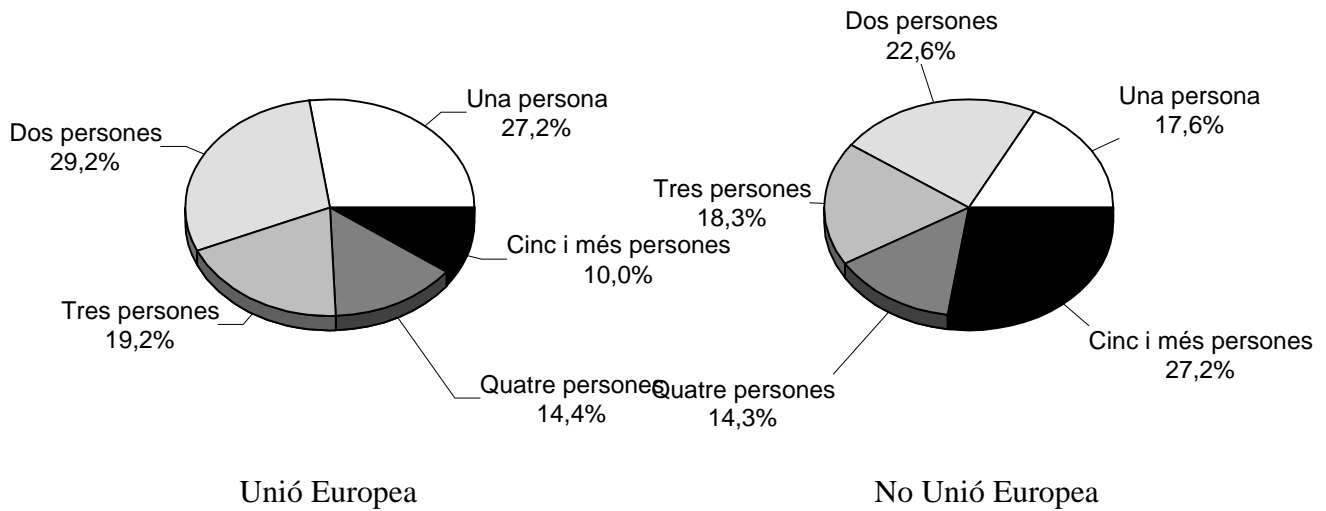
Una persona
27,2%

Dos persones
29,2%

Cinc i més persones
10,0%

Tres persones
19,2%

Quatre persones
14,4%

Unió Europea

Dos persones
22,6%

Una persona
17,6%

Tres persones
18,3%

Cinc i més persones
27,2%

Quatre persones
14,3%

No Unió Europea